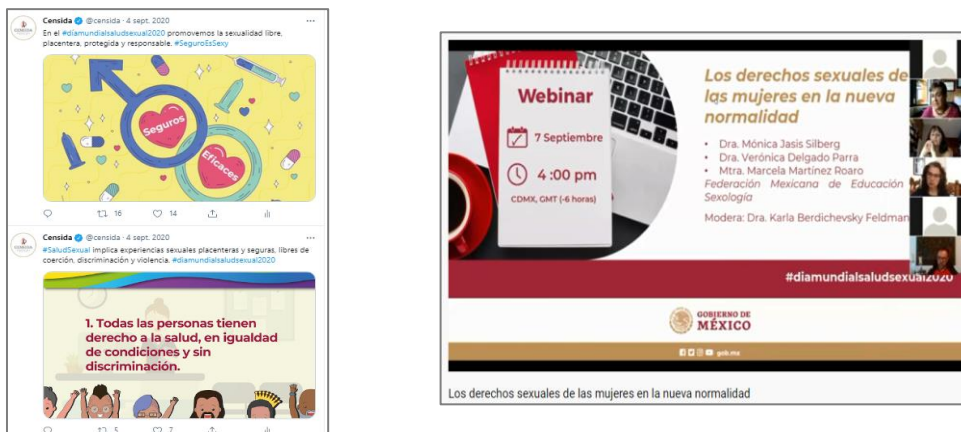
Censida @censida · 4 sept. 2020
En el #diamundialsaludsexual2020 promovemos la sexualidad libre, placentera, protegida y responsable. #SeguroEsSexy

Seguros
Eficaces

16 14

Censida @censida · 4 sept. 2020
#SaludSexual implica experiencias sexuales placenteras y seguras, libres de coerción, discriminación y violencia. #diamundialsaludsexual2020

1. Todas las personas tienen derecho a la salud, en igualdad de condiciones y sin discriminación.

5 7

Webinar
7 Septiembre
4:00 pm
CDMX, GMT (-6 horas)

Los derechos sexuales de las mujeres en la nueva normalidad

• Dra. Mónica Jasis Silberg
• Dra. Verónica Delgado Parra
• Mtra. Marcela Martínez Roaro
Federación Mexicana de Educación Sexología

Modera: Dra. Karla Berdichevsky Feldman

#diamundialsaludsexual2020

GOBIERNO DE MÉXICO
gob.mx

Los derechos sexuales de las mujeres en la nueva normalidad